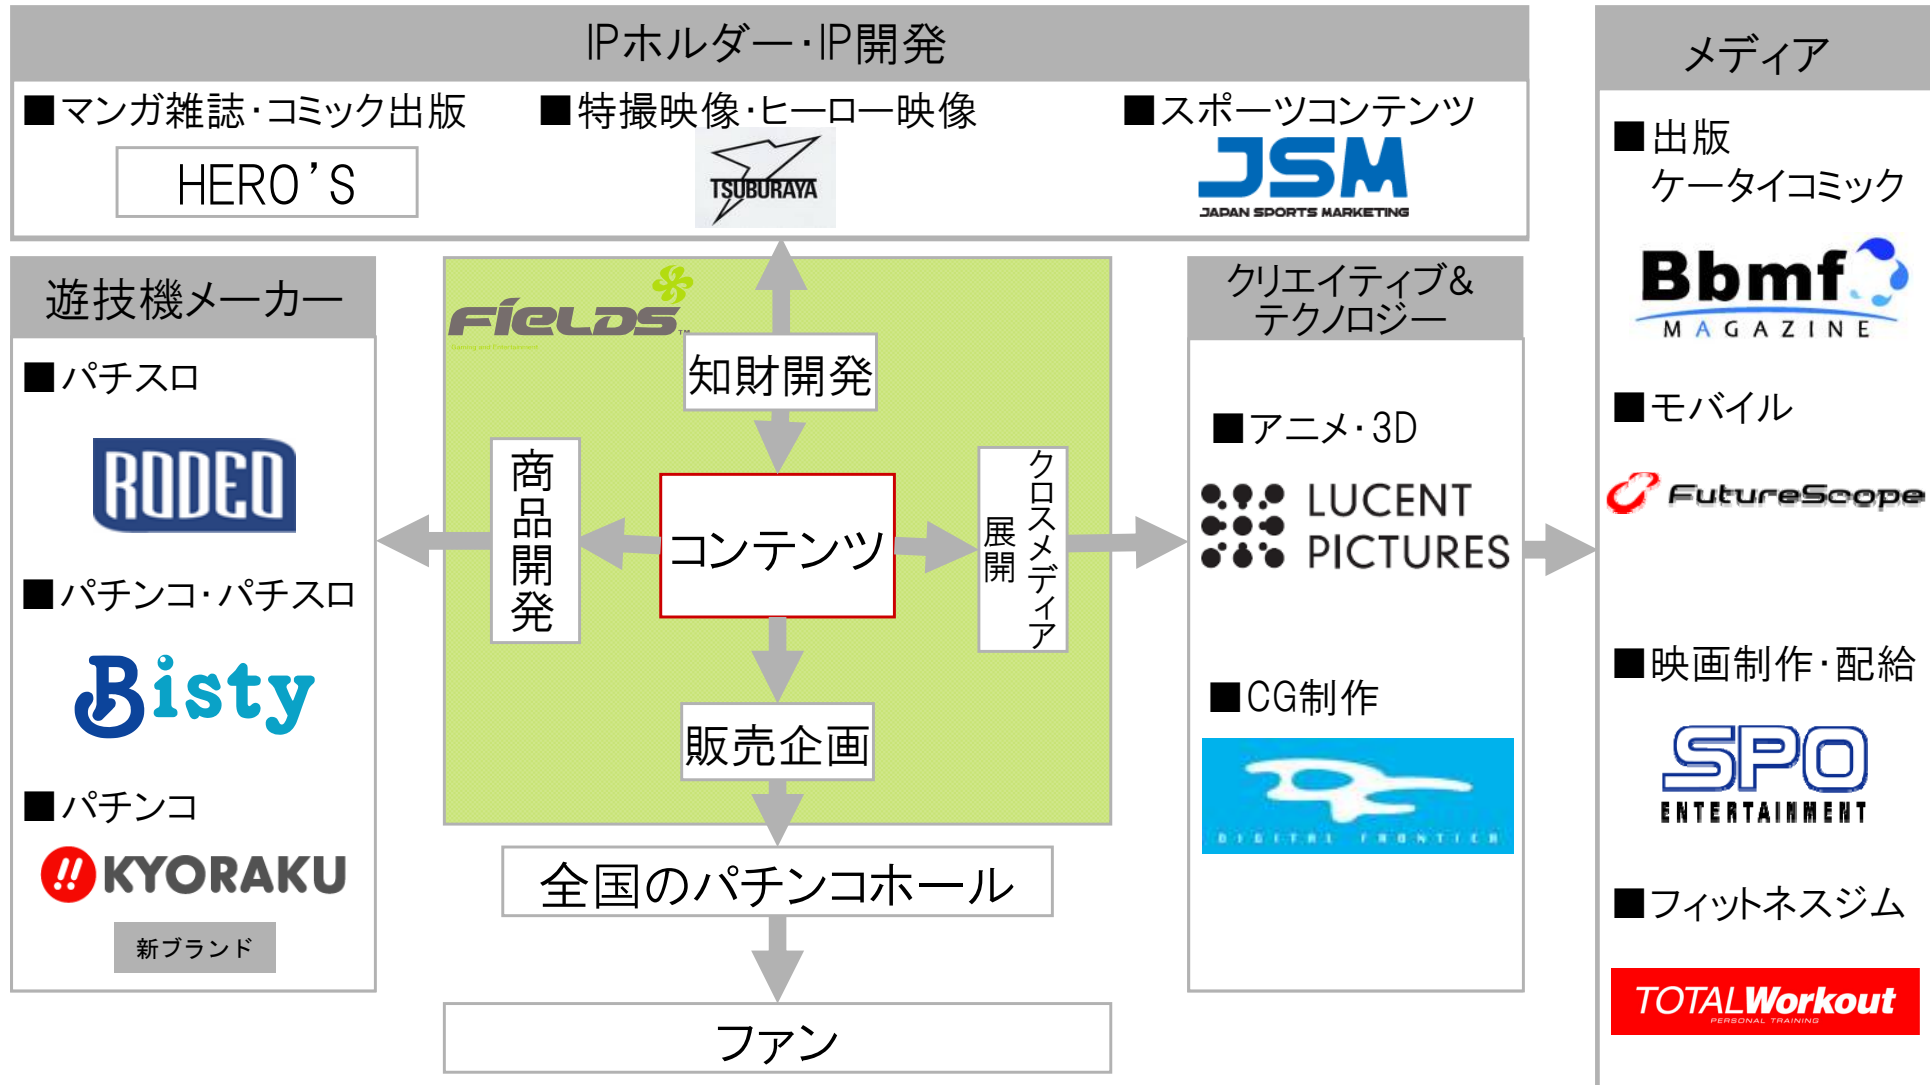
IPホルダー・IP開発

■マンガ雑誌・コミック出版
HERO'S

■特撮映像・ヒーロー映像
TSUBURAYA

■スポーツコンテンツ
JSM
JAPAN SPORTS MARKETING

メディア

■出版
ケータイコミック
Bbmf
MAGAZINE

■モバイル
FutureScope

■映画制作・配給
SPO
ENTERTAINMENT

■フィットネスジム
TOTALWorkout
PERSONAL TRAINING

遊技機メーカー

■パチスロ
RODEO

■パチンコ・パチスロ
Bisty

■パチンコ
KYORAKU
新ブランド

FiELDS

知財開発

商品開発

コンテンツ

クロスメディア展開

販売企画

全国のパチンコホール

ファン

クリエイティブ&テクノロジー

■アニメ・3D
LUCENT PICTURES

■CG制作
DIGITAL FRONTIER